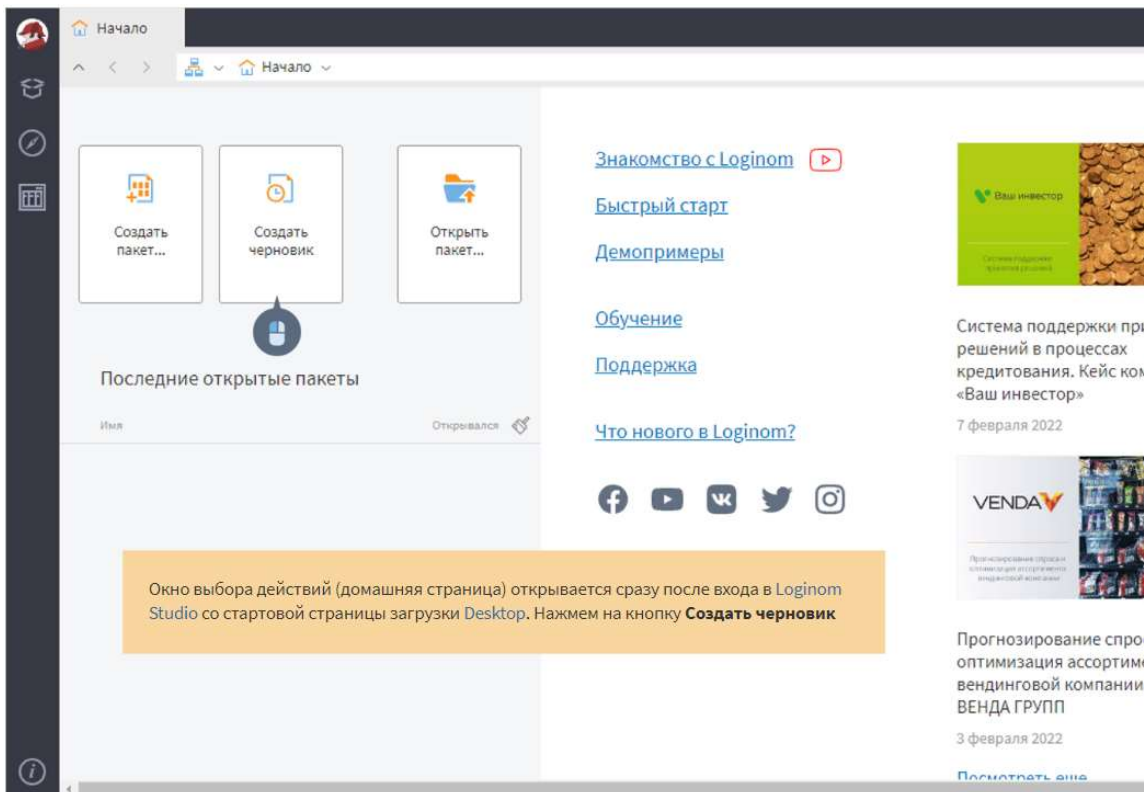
Начало

Начало

Создать пакет...

Создать черновик

Открыть пакет...

Последние открытые пакеты

Имя

Открывался

Знакомство с Loginom

Быстрый старт

Демопримеры

Обучение

Поддержка

Что нового в Loginom?

Ваш инвестор

Система поддержки при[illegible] решений в процессах кредитования. Кейс ком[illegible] «Ваш инвестор»

7 февраля 2022

VENDA

Прогнозирование спро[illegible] оптимизация ассортим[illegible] вендинговой компании ВЕНДА ГРУПП

3 февраля 2022

Посмотреть еще

Окно выбора действий (домашняя страница) открывается сразу после входа в Loginom Studio со стартовой страницы загрузки Desktop. Нажмем на кнопку **Создать черновик**